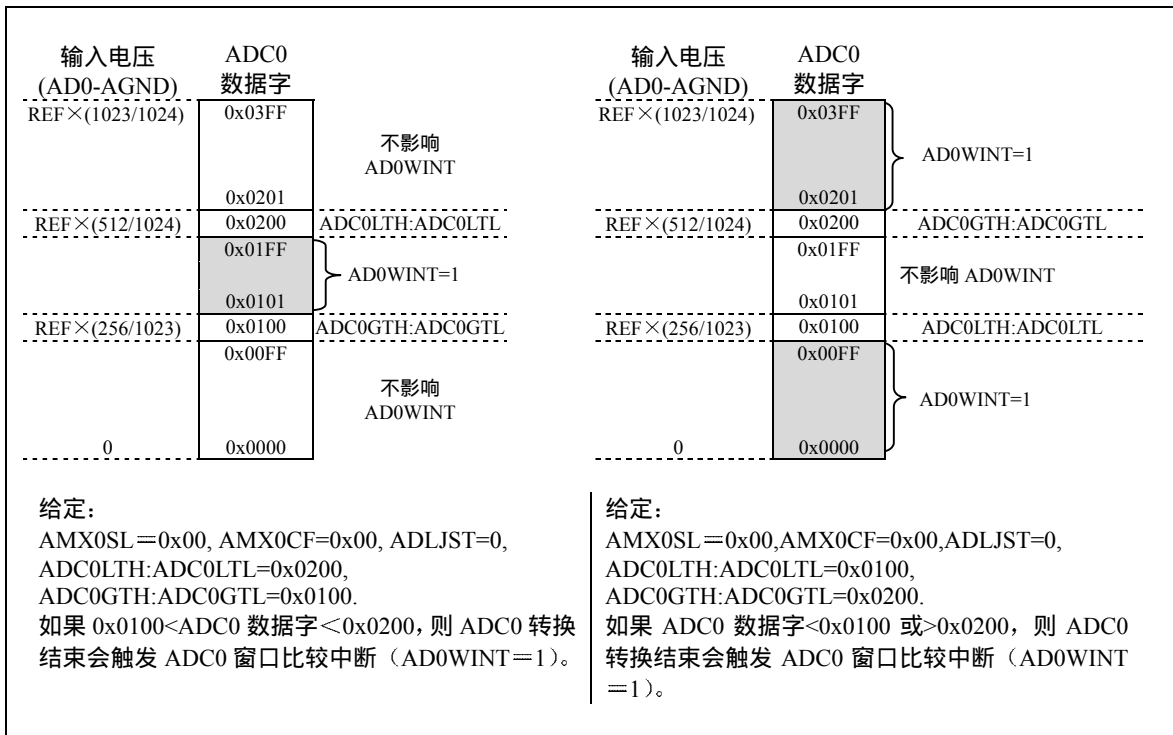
输入电压 (AD0-AGND)

ADC0 数据字

REF×(1023/1024)

0x03FF

不影响 AD0WINT

0x0201

REF×(512/1024)

0x0200

ADC0LTH:ADC0LTL

0x01FF

AD0WINT=1

0x0101

REF×(256/1023)

0x0100

ADC0GTH:ADC0GTL

0x00FF

不影响 AD0WINT

0

0x0000

给定：
AMX0SL＝0x00, AMX0CF=0x00, ADLJST=0, ADC0LTH:ADC0LTL=0x0200, ADC0GTH:ADC0GTL=0x0100.
如果 0x0100<ADC0 数据字＜0x0200，则 ADC0 转换结束会触发 ADC0 窗口比较中断（AD0WINT＝1）。

输入电压 (AD0-AGND)

ADC0 数据字

REF×(1023/1024)

0x03FF

AD0WINT=1

0x0201

REF×(512/1024)

0x0200

ADC0GTH:ADC0GTL

0x01FF

不影响 AD0WINT

0x0101

REF×(256/1023)

0x0100

ADC0LTH:ADC0LTL

0x00FF

AD0WINT=1

0

0x0000

给定：
AMX0SL＝0x00,AMX0CF=0x00,ADLJST=0, ADC0LTH:ADC0LTL=0x0100, ADC0GTH:ADC0GTL=0x0200.
如果 ADC0 数据字<0x0100 或>0x0200，则 ADC0 转换结束会触发 ADC0 窗口比较中断（AD0WINT＝1）。